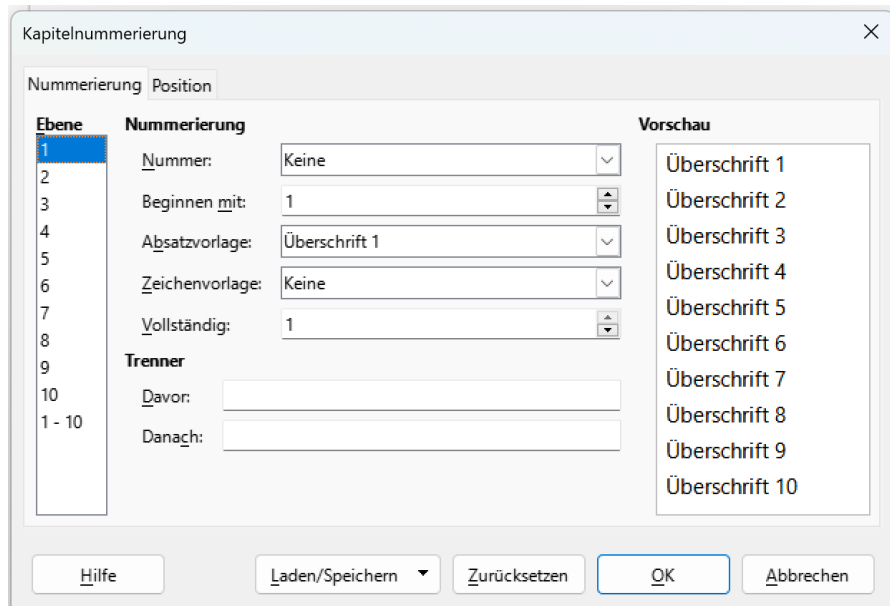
Kapitelnummerierung

Nummerierung Position

Ebene
1
2
3
4
5
6
7
8
9
10
1 - 10

Nummerierung

Nummer: Keine

Beginnen mit: 1

Absatzvorlage: Überschrift 1

Zeichenvorlage: Keine

Vollständig: 1

Trenner

Davor:

Danach:

Vorschau

Überschrift 1
Überschrift 2
Überschrift 3
Überschrift 4
Überschrift 5
Überschrift 6
Überschrift 7
Überschrift 8
Überschrift 9
Überschrift 10

Hilfe Laden/Speichern Zurücksetzen OK Abbrechen